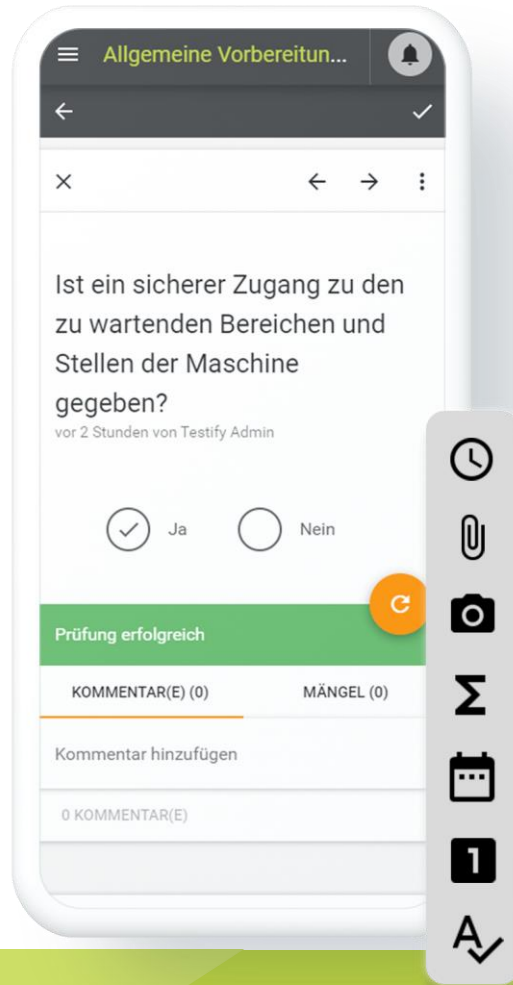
Allgemeine Vorbereitun...

Ist ein sicherer Zugang zu den zu wartenden Bereichen und Stellen der Maschine gegeben?

vor 2 Stunden von Testify Admin

Ja

Nein

Prüfung erfolgreich

KOMMENTAR(E) (0)

MÄNGEL (0)

Kommentar hinzufügen

0 KOMMENTAR(E)

Σ

1